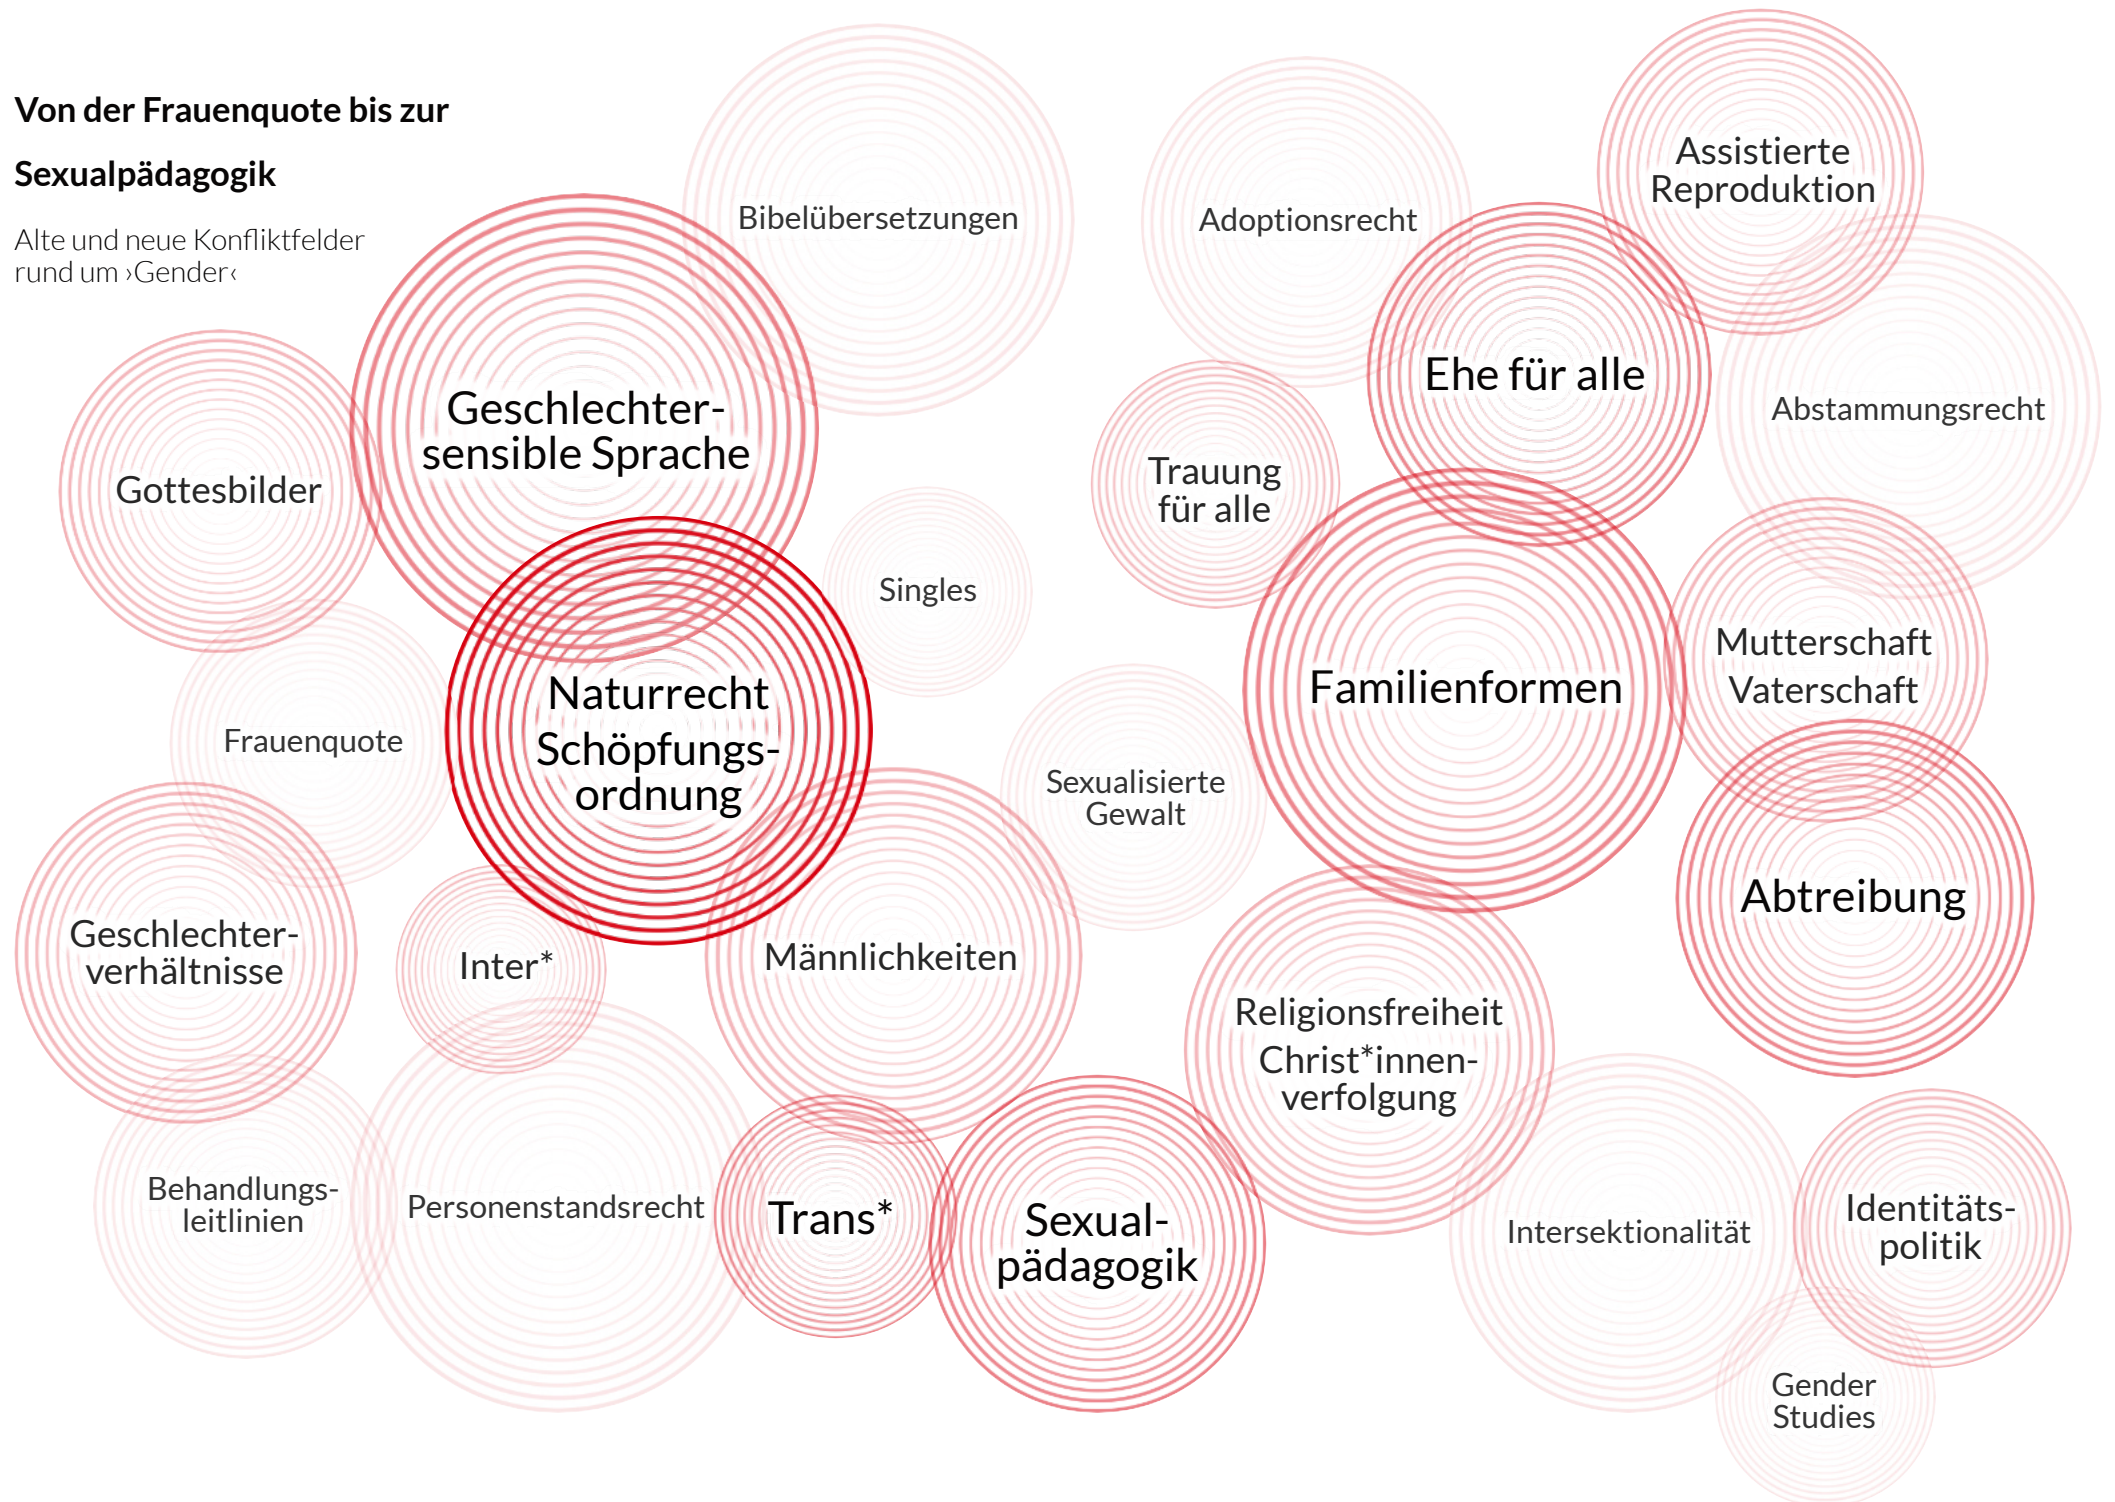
Von der Frauenquote bis zur Sexualpädagogik

Alte und neue Konfliktfelder rund um ›Gender‹

Bibelübersetzungen

Adoptionsrecht

Assistierte Reproduktion

Geschlechtersensible Sprache

Gottesbilder

Ehe für alle

Abstammungsrecht

Trauung für alle

Singles

Naturrecht Schöpfungsordnung

Familienformen

Mutterschaft Vaterschaft

Frauenquote

Sexualisierte Gewalt

Abtreibung

Geschlechterverhältnisse

Inter*

Männlichkeiten

Religionsfreiheit Christ*innenverfolgung

Behandlungsleitlinien

Personenstandsrecht

Trans*

Sexualpädagogik

Intersektionalität

Identitätspolitik

Gender Studies